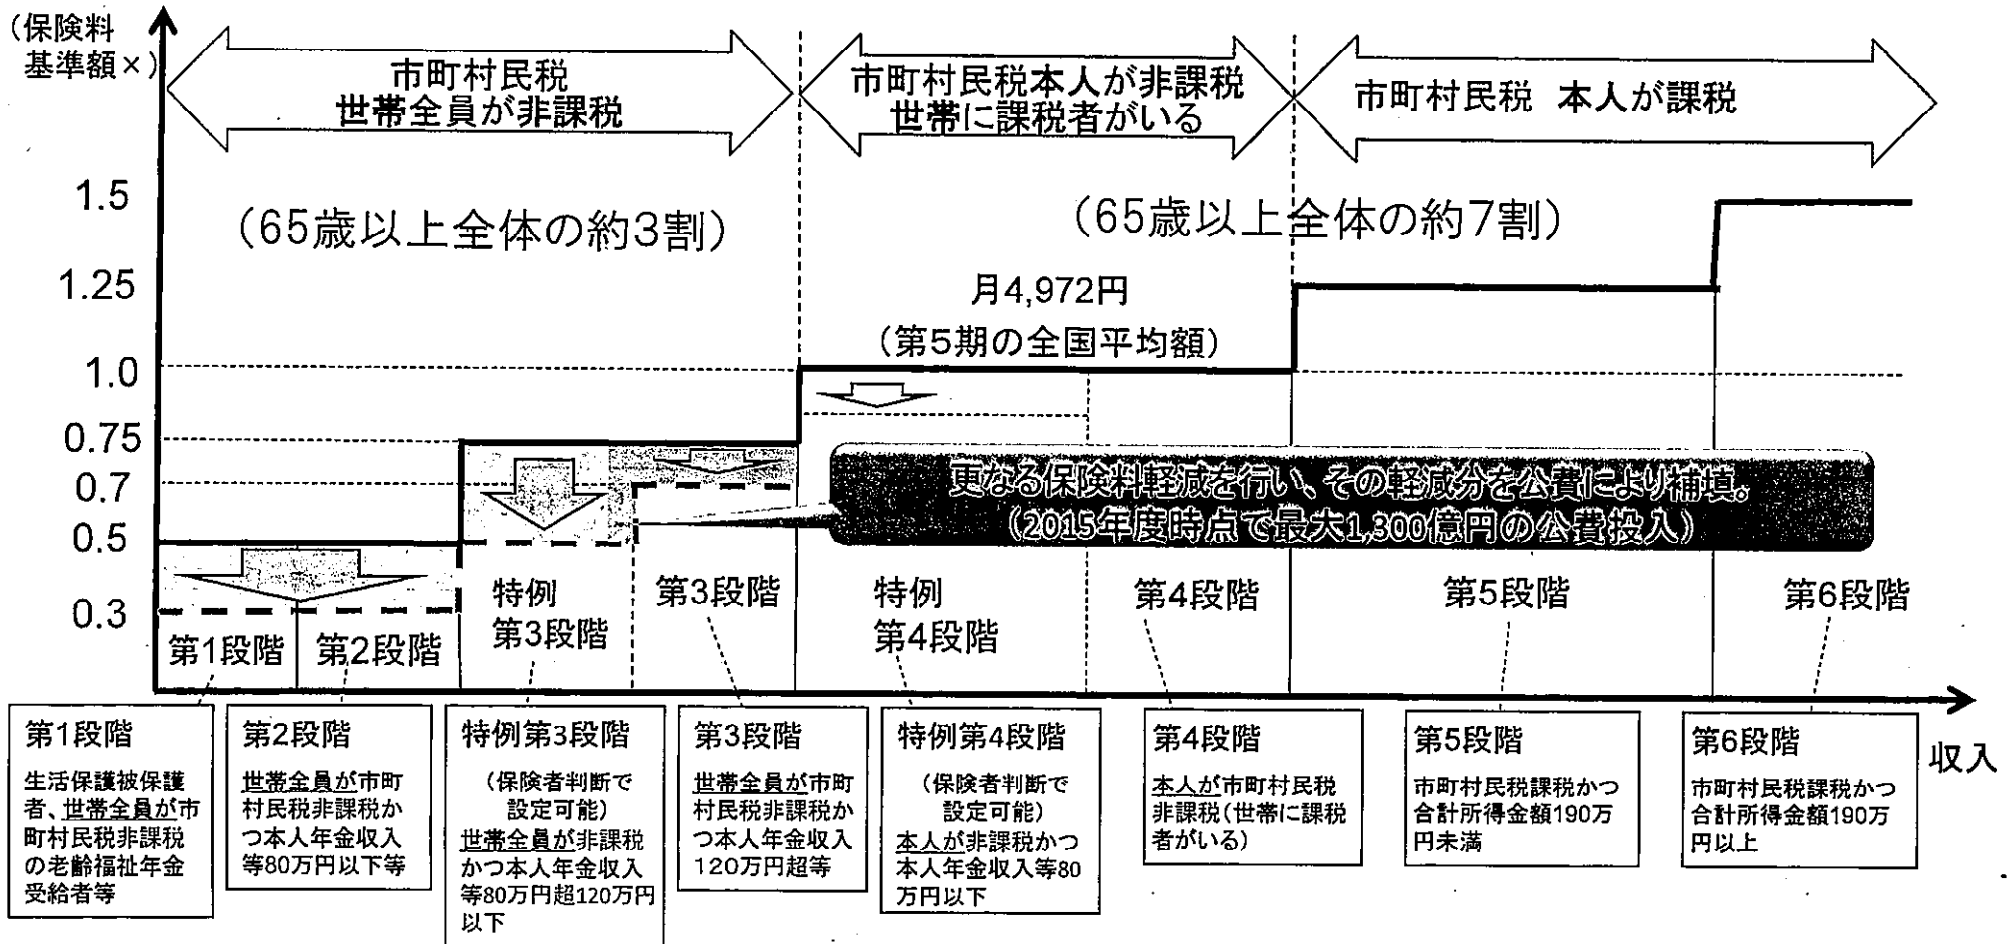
（保険料基準額×）

市町村民税
世帯全員が非課税

市町村民税本人が非課税
世帯に課税者がいる

市町村民税　本人が課税

1.5

（65歳以上全体の約3割）

（65歳以上全体の約7割）

1.25

月4,972円
（第5期の全国平均額）

1.0

0.75

0.7

更なる保険料軽減を行い、その軽減分を公費により補填。
（2015年度時点で最大1,300億円の公費投入）

0.5

0.3

特例
第3段階

第3段階

特例
第4段階

第4段階

第5段階

第6段階

第1段階

第2段階

収入

第1段階
生活保護被保護者、世帯全員が市町村民税非課税の老齢福祉年金受給者等

第2段階
世帯全員が市町村民税非課税かつ本人年金収入等80万円以下等

特例第3段階
（保険者判断で設定可能）
世帯全員が非課税かつ本人年金収入等80万円超120万円以下

第3段階
世帯全員が市町村民税非課税かつ本人年金収入120万円超等

特例第4段階
（保険者判断で設定可能）
本人が非課税かつ本人年金収入等80万円以下

第4段階
本人が市町村民税非課税（世帯に課税者がいる）

第5段階
市町村民税課税かつ合計所得金額190万円未満

第6段階
市町村民税課税かつ合計所得金額190万円以上